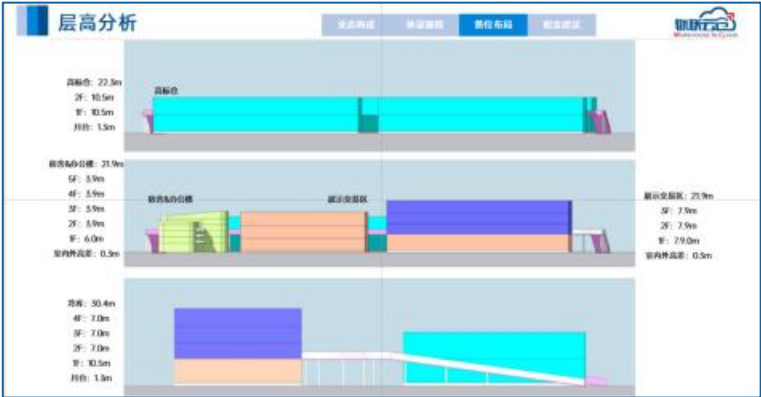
层高分析

全息构成 | 体量推敲 | 楼位布局 | 空间交织

物联云仓

高标仓：22.3m
2F：10.5m
1F：10.5m
月台：1.3m

高标仓

研发&办公楼：21.9m
5F：3.9m
4F：3.9m
3F：3.9m
2F：3.9m
1F：6.0m
室内外高差：0.3m

研发&办公楼

展示交易区

展示交易区：21.9m
3F：7.9m
2F：7.9m
1F：7.9.0m
室内外高差：0.5m

冷库：30.4m
4F：7.0m
3F：7.0m
2F：7.0m
1F：10.5m
月台：1.3m